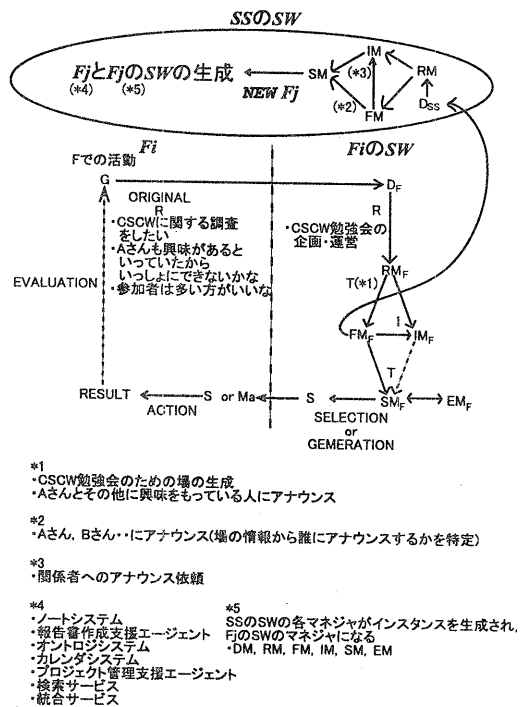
SSのSW

FjとFjのSWの生成
(*4) (*5)

SM
NEW Fj
IM
(*3)
RM
(*2)
FM
D$_{SS}$

Fi
Fでの活動

FiのSW

G
ORIGINAL
R
D$_F$

・CSCWに関する調査をしたい
・Aさんも興味があるといっていたからいっしょにできないかな
・参加者は多い方がいいな

R
・CSCW勉強会の企画・運営

EVALUATION

RM$_F$
T(*1)
FM$_F$
I
IM$_F$
T
SM$_F$
EM$_F$

RESULT
S or Ma
ACTION
S
SELECTION
or
GEMERATION

*1
・CSCW勉強会のための場の生成
・Aさんとその他に興味をもっている人にアナウンス

*2
・Aさん，Bさん・・にアナウンス(場の情報から誰にアナウンスするかを特定)

*3
・関係者へのアナウンス依頼

*4
・ノートシステム
・報告書作成支援エージェント
・オントロジシステム
・カレンダシステム
・プロジェクト管理支援エージェント
・検索サービス
・統合サービス

*5
SSのSWの各マネジャがインスタンスを生成され，FjのSWのマネジャになる
・DM, RM, FM, IM, SM, EM